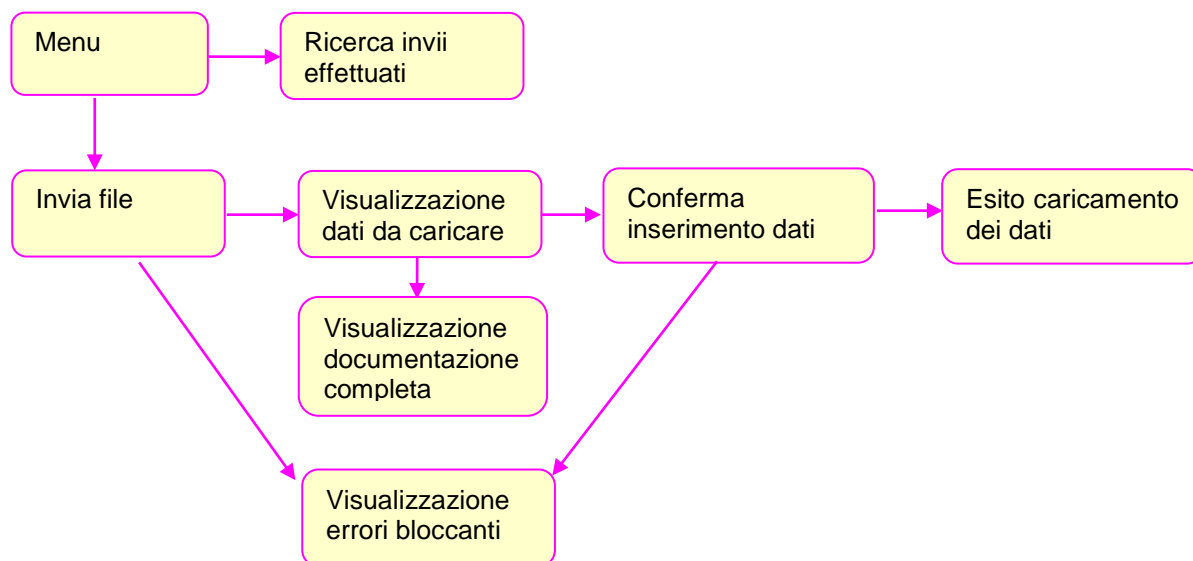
Menu

Ricerca invii effettuati

Invia file

Visualizzazione dati da caricare

Conferma inserimento dati

Esito caricamento dei dati

Visualizzazione documentazione completa

Visualizzazione errori bloccanti